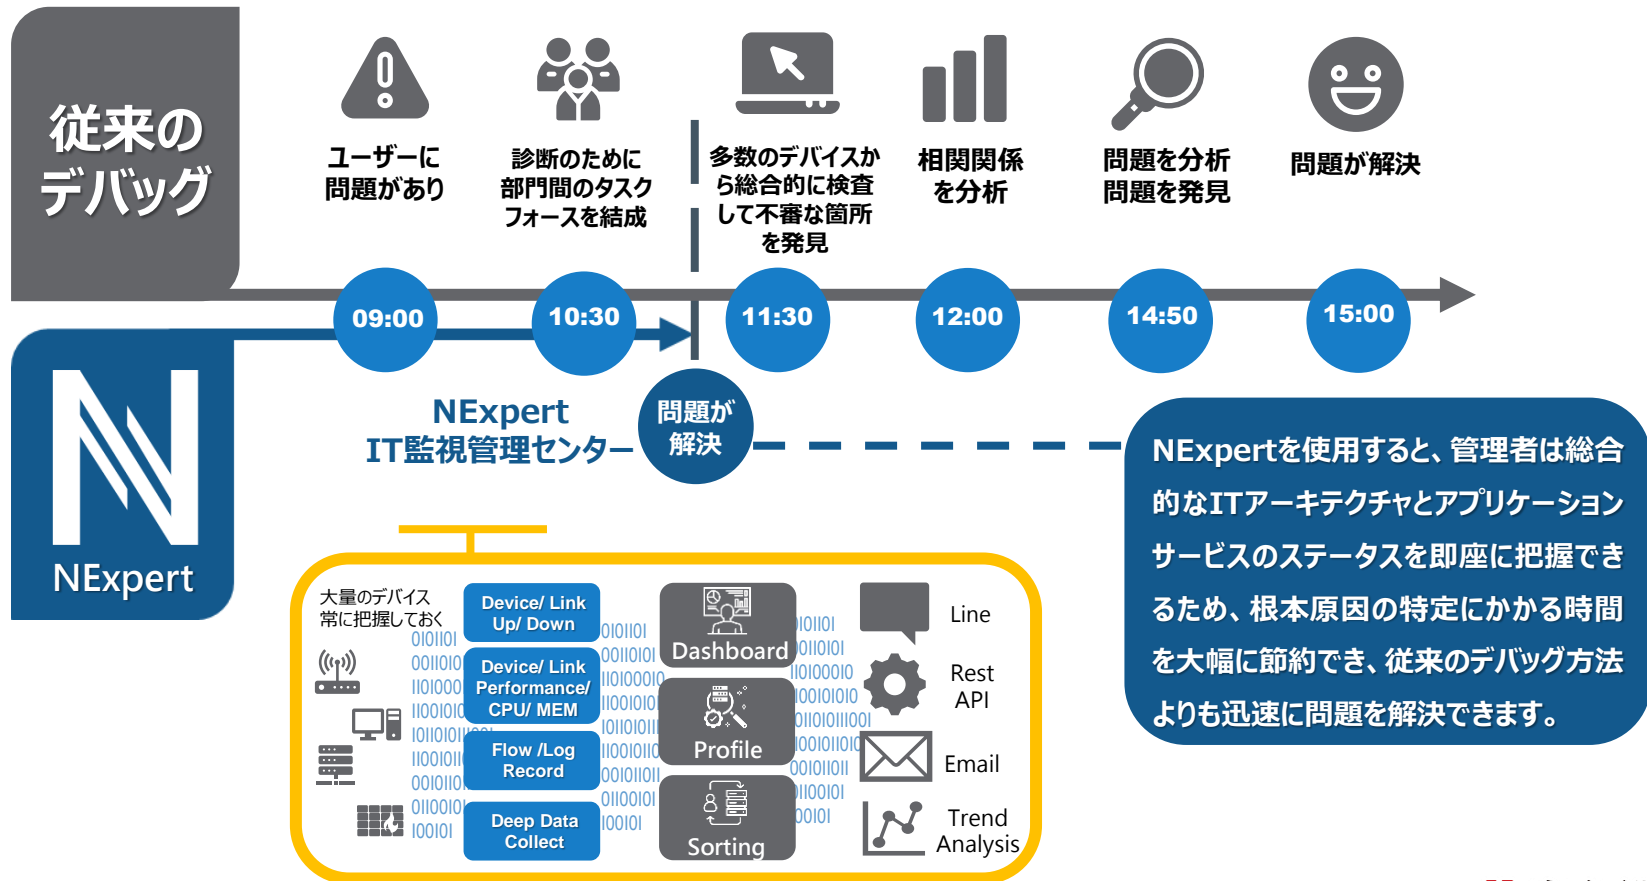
従来のデバッグ

ユーザーに問題があり

診断のために部門間のタスクフォースを結成

多数のデバイスから総合的に検査して不審な箇所を発見

相関関係を分析

問題を分析問題を発見

問題が解決

09:00

10:30

11:30

12:00

14:50

15:00

NExpert

NExpert IT監視管理センター

問題が解決

NExpertを使用すると、管理者は総合的なITアーキテクチャとアプリケーションサービスのステータスを即座に把握できるため、根本原因の特定にかかる時間を大幅に節約でき、従来のデバッグ方法よりも迅速に問題を解決できます。

大量のデバイス常に把握しておく

Device/ Link Up/ Down

Device/ Link Performance/ CPU/ MEM

Flow /Log Record

Deep Data Collect

Dashboard

Profile

Sorting

Line

Rest API

Email

Trend Analysis